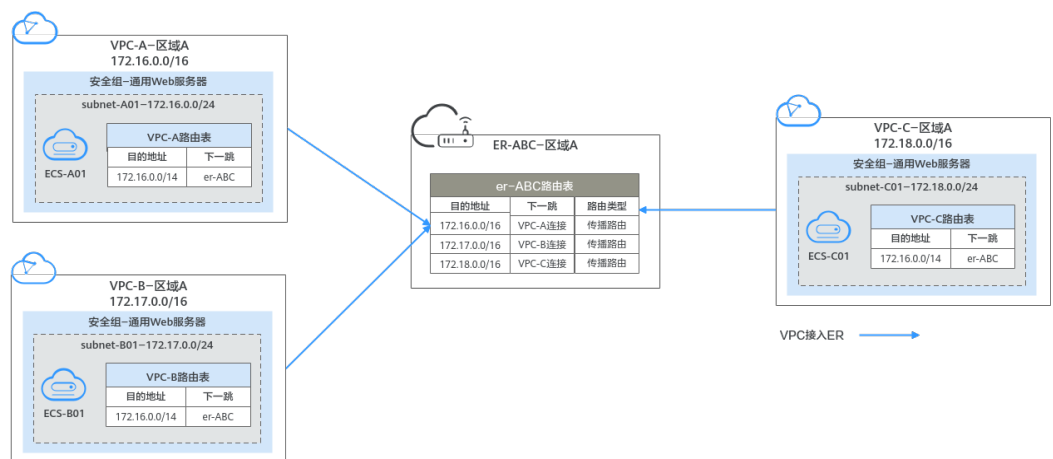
VPC-A–区域A
172.16.0.0/16

安全组–通用Web服务器

subnet-A01–172.16.0.0/24

ECS-A01

| VPC-A路由表 | |
|---|---|
| 目的地址 | 下一跳 |
| 172.16.0.0/14 | er-ABC |

VPC-B–区域A
172.17.0.0/16

安全组–通用Web服务器

subnet-B01–172.17.0.0/24

ECS-B01

| VPC-B路由表 | |
|---|---|
| 目的地址 | 下一跳 |
| 172.16.0.0/14 | er-ABC |

ER-ABC–区域A

| er-ABC路由表 | | |
|---|---|---|
| 目的地址 | 下一跳 | 路由类型 |
| 172.16.0.0/16 | VPC-A连接 | 传播路由 |
| 172.17.0.0/16 | VPC-B连接 | 传播路由 |
| 172.18.0.0/16 | VPC-C连接 | 传播路由 |

VPC-C–区域A
172.18.0.0/16

安全组–通用Web服务器

subnet-C01–172.18.0.0/24

ECS-C01

| VPC-C路由表 | |
|---|---|
| 目的地址 | 下一跳 |
| 172.16.0.0/14 | er-ABC |

VPC接入ER